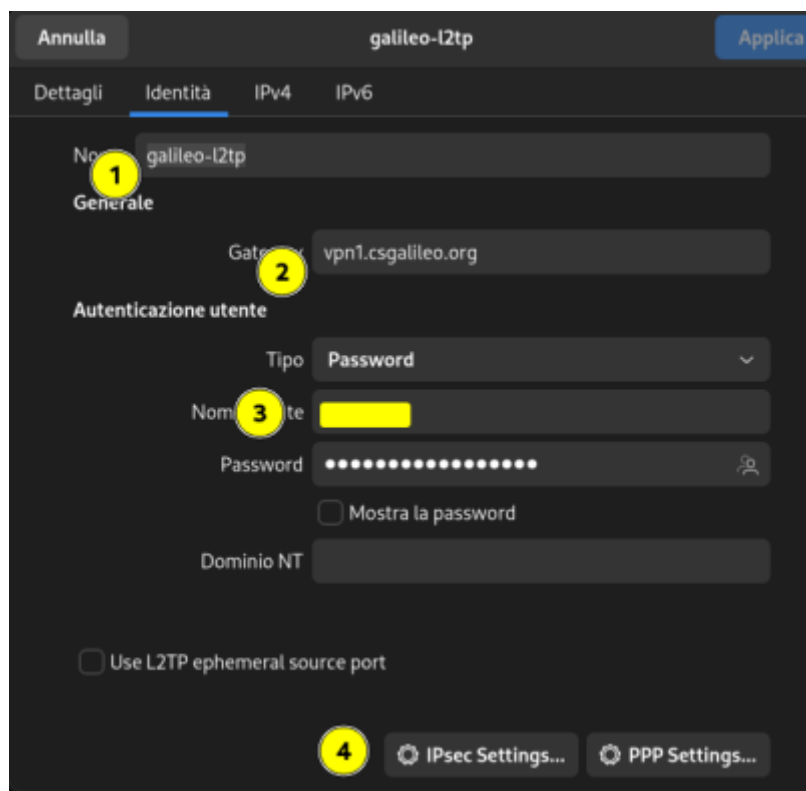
Annulla galileo-l2tp Applica

Dettagli Identità IPv4 IPv6

No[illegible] 1 galileo-l2tp

Generale

Gate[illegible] 2 vpn1.csgalileo.org

Autenticazione utente

Tipo Password

Nom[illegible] 3 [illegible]te

Password ••••••••••••••••••

Mostra la password

Dominio NT

Use L2TP ephemeral source port

4 IPsec Settings... PPP Settings...